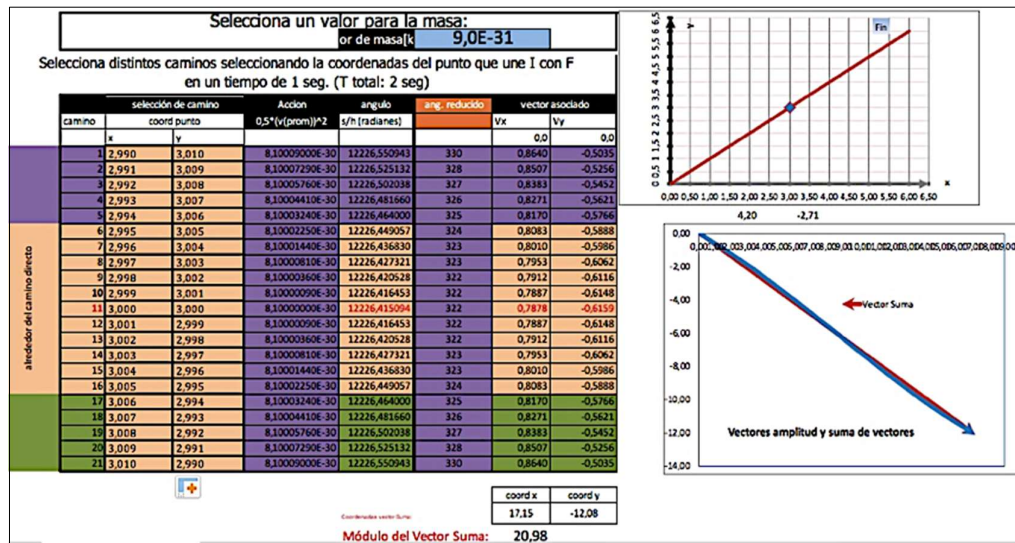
Selecciona un valor para la masa:

or de masa[k 9,0E-31

Selecciona distintos caminos seleccionando la coordenadas del punto que une I con F en un tiempo de 1 seg. (T total: 2 seg)

| camino | selección de camino | | Accion | angulo | ang. reducido | vector asociado | |
|---|---|---|---|---|---|---|---|
| | coord punto | | 0,5*(v(prom))^2 | s/h (radianes) | | Vx | Vy |
| | x | y | | | | 0,0 | 0,0 |
| 1 | 2,990 | 3,010 | 8,10009000E-30 | 12226,550943 | 330 | 0,8640 | -0,5035 |
| 2 | 2,991 | 3,009 | 8,10007290E-30 | 12226,525132 | 328 | 0,8507 | -0,5256 |
| 3 | 2,992 | 3,008 | 8,10005760E-30 | 12226,502038 | 327 | 0,8383 | -0,5452 |
| 4 | 2,993 | 3,007 | 8,10004410E-30 | 12226,481660 | 326 | 0,8271 | -0,5621 |
| 5 | 2,994 | 3,006 | 8,10003240E-30 | 12226,464000 | 325 | 0,8170 | -0,5766 |
| 6 | 2,995 | 3,005 | 8,10002250E-30 | 12226,449057 | 324 | 0,8083 | -0,5888 |
| 7 | 2,996 | 3,004 | 8,10001440E-30 | 12226,436830 | 323 | 0,8010 | -0,5986 |
| 8 | 2,997 | 3,003 | 8,10000810E-30 | 12226,427321 | 323 | 0,7953 | -0,6062 |
| 9 | 2,998 | 3,002 | 8,10000360E-30 | 12226,420528 | 322 | 0,7912 | -0,6116 |
| 10 | 2,999 | 3,001 | 8,10000090E-30 | 12226,416453 | 322 | 0,7887 | -0,6148 |
| 11 | 3,000 | 3,000 | 8,10000000E-30 | 12226,415094 | 322 | 0,7878 | -0,6159 |
| 12 | 3,001 | 2,999 | 8,10000090E-30 | 12226,416453 | 322 | 0,7887 | -0,6148 |
| 13 | 3,002 | 2,998 | 8,10000360E-30 | 12226,420528 | 322 | 0,7912 | -0,6116 |
| 14 | 3,003 | 2,997 | 8,10000810E-30 | 12226,427321 | 323 | 0,7953 | -0,6062 |
| 15 | 3,004 | 2,996 | 8,10001440E-30 | 12226,436830 | 323 | 0,8010 | -0,5986 |
| 16 | 3,005 | 2,995 | 8,10002250E-30 | 12226,449057 | 324 | 0,8083 | -0,5888 |
| 17 | 3,006 | 2,994 | 8,10003240E-30 | 12226,464000 | 325 | 0,8170 | -0,5766 |
| 18 | 3,007 | 2,993 | 8,10004410E-30 | 12226,481660 | 326 | 0,8271 | -0,5621 |
| 19 | 3,008 | 2,992 | 8,10005760E-30 | 12226,502038 | 327 | 0,8383 | -0,5452 |
| 20 | 3,009 | 2,991 | 8,10007290E-30 | 12226,525132 | 328 | 0,8507 | -0,5256 |
| 21 | 3,010 | 2,990 | 8,10009000E-30 | 12226,550943 | 330 | 0,8640 | -0,5035 |

alrededor del camino directo

Coordenadas vector Suma

| coord x | coord y |
|---|---|
| 17,15 | -12,08 |

Módulo del Vector Suma: 20,98

Fin

0 0,5 1 1,5 2 2,5 3 3,5 4 4,5 5 5,5 6 6,5

x

0,00 0,50 1,00 1,50 2,00 2,50 3,00 3,50 4,00 4,50 5,00 5,50 6,00 6,50

4,20 -2,71

0,00 -2,00 -4,00 -6,00 -8,00 -10,00 -12,00 -14,00

Vector Suma

Vectores amplitud y suma de vectores